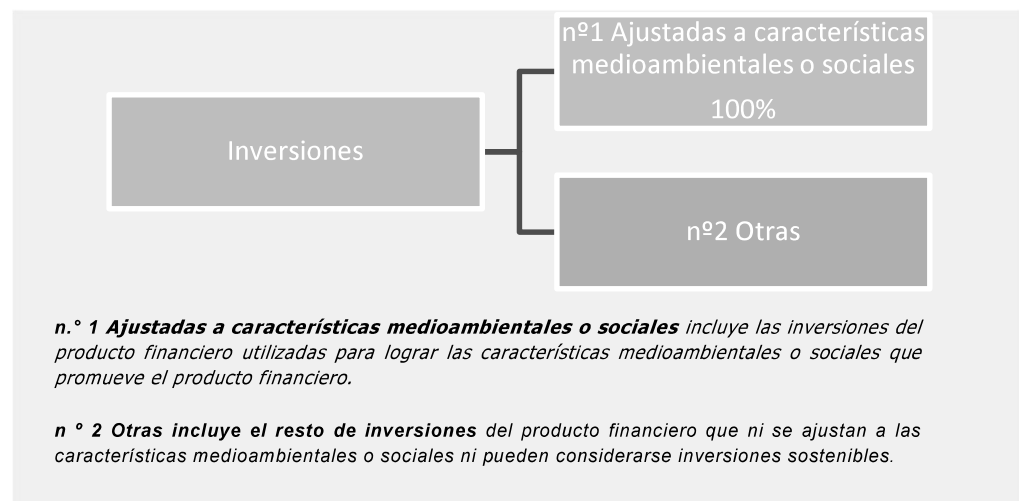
nº1 Ajustadas a características medioambientales o sociales

100%

Inversiones

nº2 Otras

***n.° 1 Ajustadas a características medioambientales o sociales*** *incluye las inversiones del producto financiero utilizadas para lograr las características medioambientales o sociales que promueve el producto financiero.*

***n ° 2 Otras incluye el resto de inversiones*** *del producto financiero que ni se ajustan a las características medioambientales o sociales ni pueden considerarse inversiones sostenibles.*